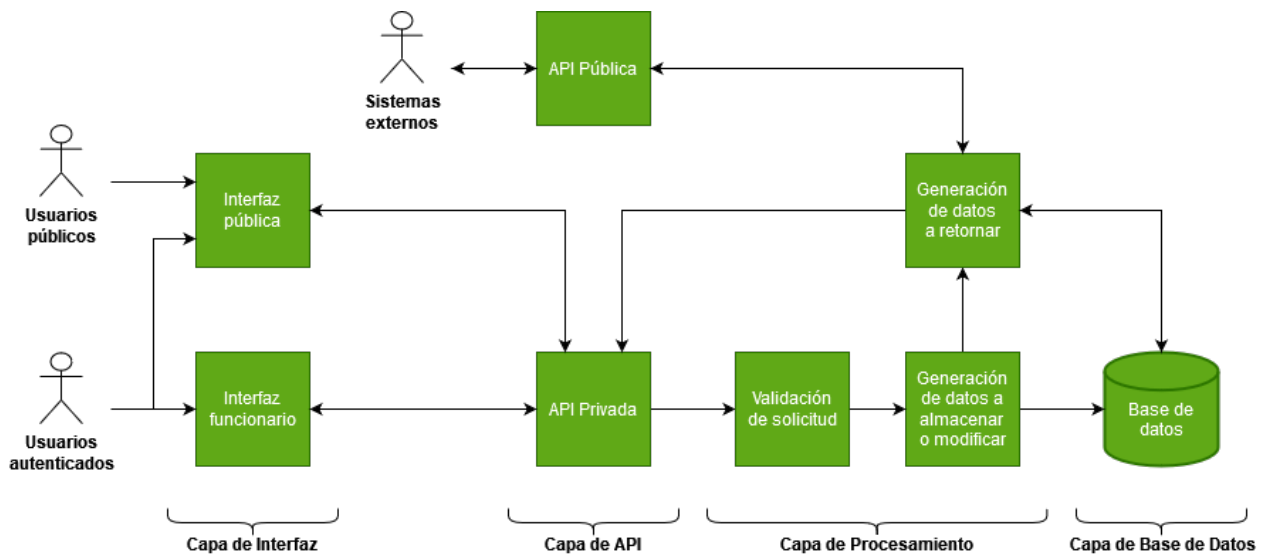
Sistemas externos

API Pública

Usuarios públicos

Interfaz pública

Generación de datos a retornar

Usuarios autenticados

Interfaz funcionario

API Privada

Validación de solicitud

Generación de datos a almacenar o modificar

Base de datos

Capa de Interfaz

Capa de API

Capa de Procesamiento

Capa de Base de Datos